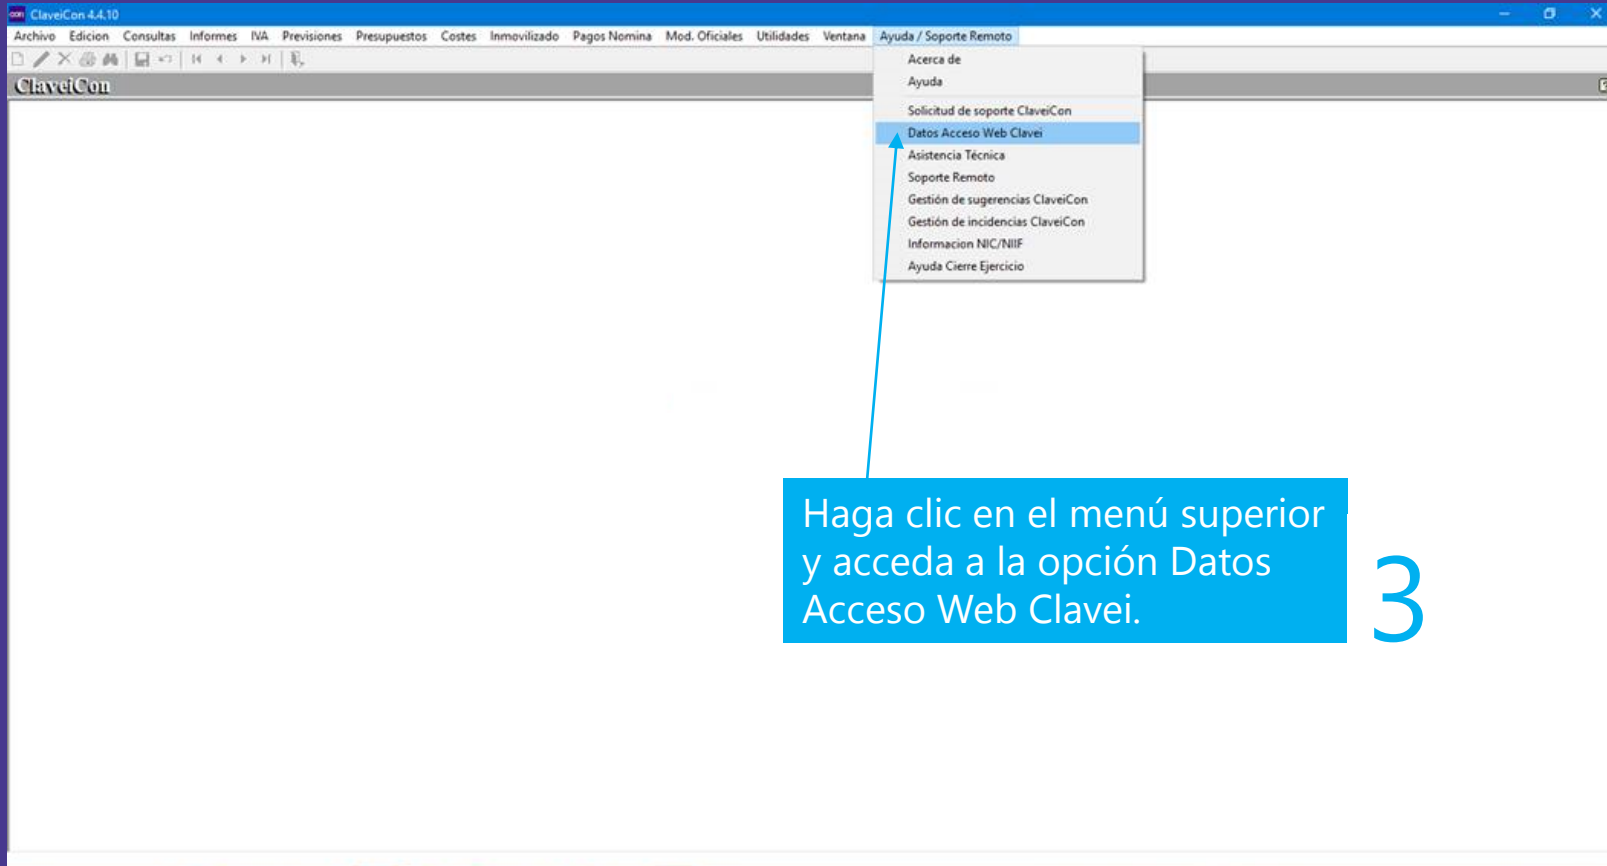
ClaveiCon 4.4.10

Archivo Edicion Consultas Informes IVA Previsiones Presupuestos Costes Inmovilizado Pagos Nomina Mod. Oficiales Utilidades Ventana Ayuda / Soporte Remoto

ClaveiCon

Acerca de
Ayuda
Solicitud de soporte ClaveiCon
Datos Acceso Web Clavei
Asistencia Técnica
Soporte Remoto
Gestión de sugerencias ClaveiCon
Gestión de incidencias ClaveiCon
Informacion NIC/NIIF
Ayuda Cierre Ejercicio

Haga clic en el menú superior y acceda a la opción Datos Acceso Web Clavei.

3